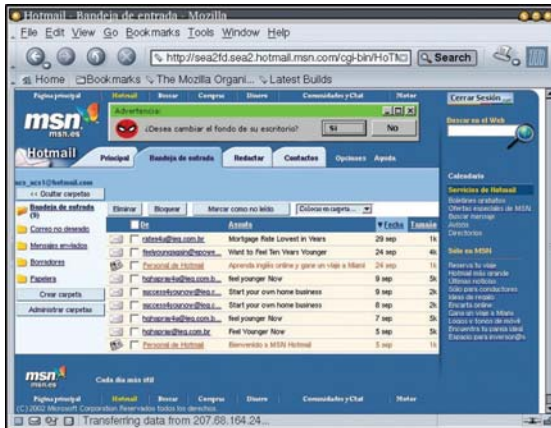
Hotmail - Bandeja de entrada - Mozilla

File Edit View Go Bookmarks Tools Window Help

http://sea2fd.sea2.hotmail.msn.com/cgi-bin/HoTM

Search

Home Bookmarks The Mozilla Organi... Latest Builds

Página principal Hotmail Buscar Compras Dinero Comunidades y Chat Motor

Cerrar Sesión

Advertencia:

¿Desea cambiar el fondo de su escritorio?

Sí No

msn msn.es

Buscar en el Web

Hotmail

Principal Bandeja de entrada Redactar Contactos Opciones Ayuda

Calendario

Servicios de Hotmail

Boletines gratuitos
Ofertas especiales de MSN
Buscar mensaje
Autoss
Directorios

Sólo en MSN

Reserva tu viaje
Hotmail más grande
Últimas noticias
Sólo para conductores
Ideas de regalo
Encarta online
Gana un viaje a Milán
Logos o tonos de móvil
Encuentra tu pareja ideal
Espacio para inversor@s

acs_acs1@hotmail.com

<< Ocultar carpetas

Bandeja de entrada (9)

Correo no deseado

Mensajes enviados

Borradores

Papelera

Crear carpeta

Administrar carpetas

Eliminar Bloquear Marcar como no leído Colocar en carpeta...

| De | Asunto | Fecha | Tamaño |
|---|---|---|---|
| rates4u@leg.com.br | Mortgage Rate Lowest in Years | 29 sep | 1k |
| feelyoungsign@sncwe... | Want to Feel Ten Years Younger | 24 sep | 4k |
| Personal de Hotmail | Aprenda inglés online y gane un viaje a Miami | 24 sep | 1k |
| highapre4u@leg.com.b... | feel younger Now | 9 sep | 5k |
| success4youwow@leg.c... | Start your own home business | 9 sep | 2k |
| success4youwow@leg.c... | Start your own home business | 8 sep | 2k |
| highapre4u@leg.com.b... | feel younger Now | 7 sep | 5k |
| highapre@leg.com.br | Feel Younger Now | 5 sep | 5k |
| Personal de Hotmail | Bienvenido a MSN Hotmail | 5 sep | 1k |

msn msn.es Cada día más útil

Página principal Hotmail Buscar Compras Dinero Comunidades y Chat Motor

(C) 2002 Microsoft Corporation Reservados todos los derechos.

Transferring data from 207.68.164.24...